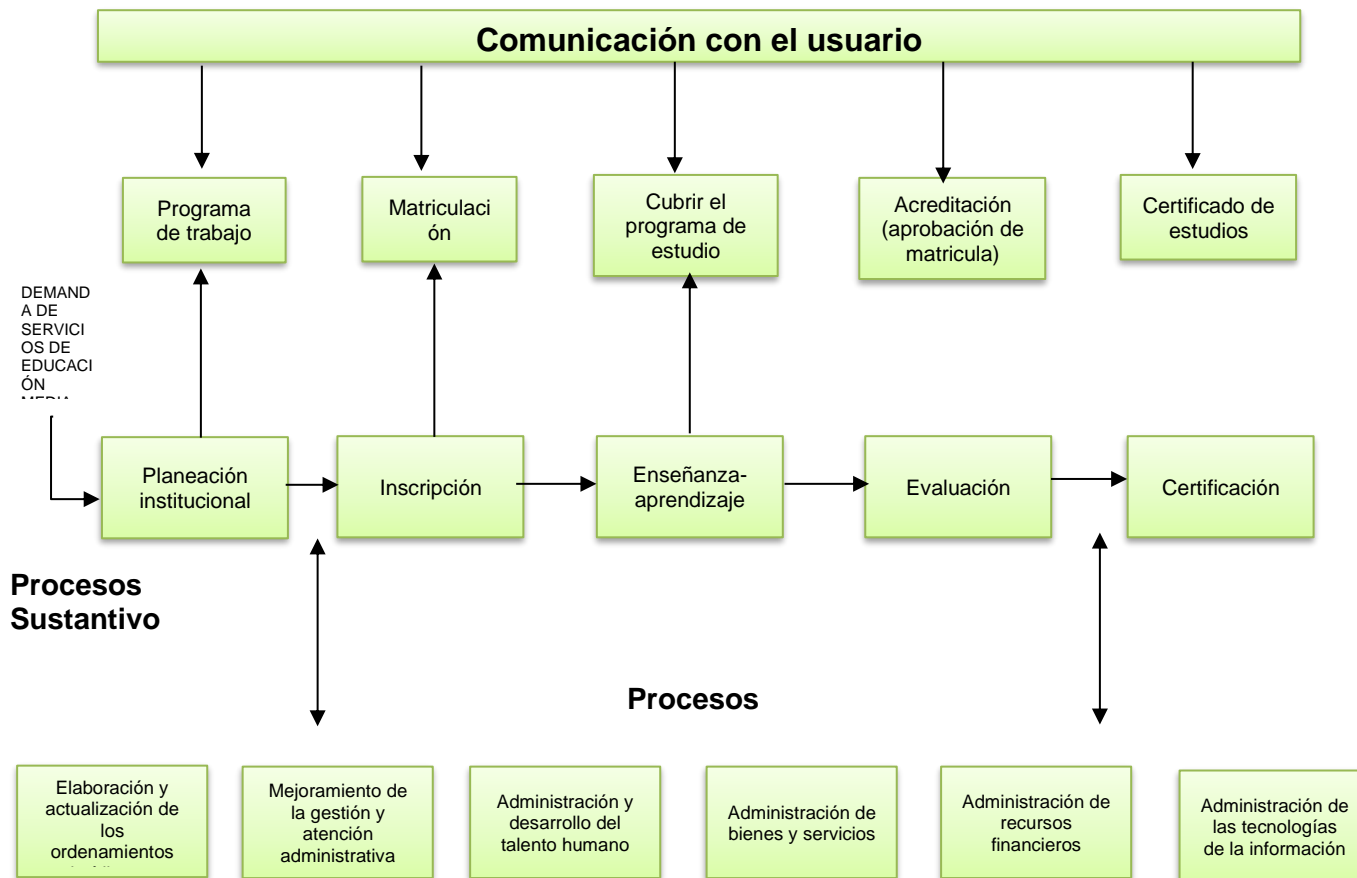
Comunicación con el usuario

Programa de trabajo

Matriculación

Cubrir el programa de estudio

Acreditación (aprobación de matricula)

Certificado de estudios

DEMANDA DE SERVICIOS DE EDUCACIÓN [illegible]

Planeación institucional

Inscripción

Enseñanza-aprendizaje

Evaluación

Certificación

Procesos Sustantivo

Procesos

Elaboración y actualización de los ordenamientos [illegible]

Mejoramiento de la gestión y atención administrativa

Administración y desarrollo del talento humano

Administración de bienes y servicios

Administración de recursos financieros

Administración de las tecnologías de la información